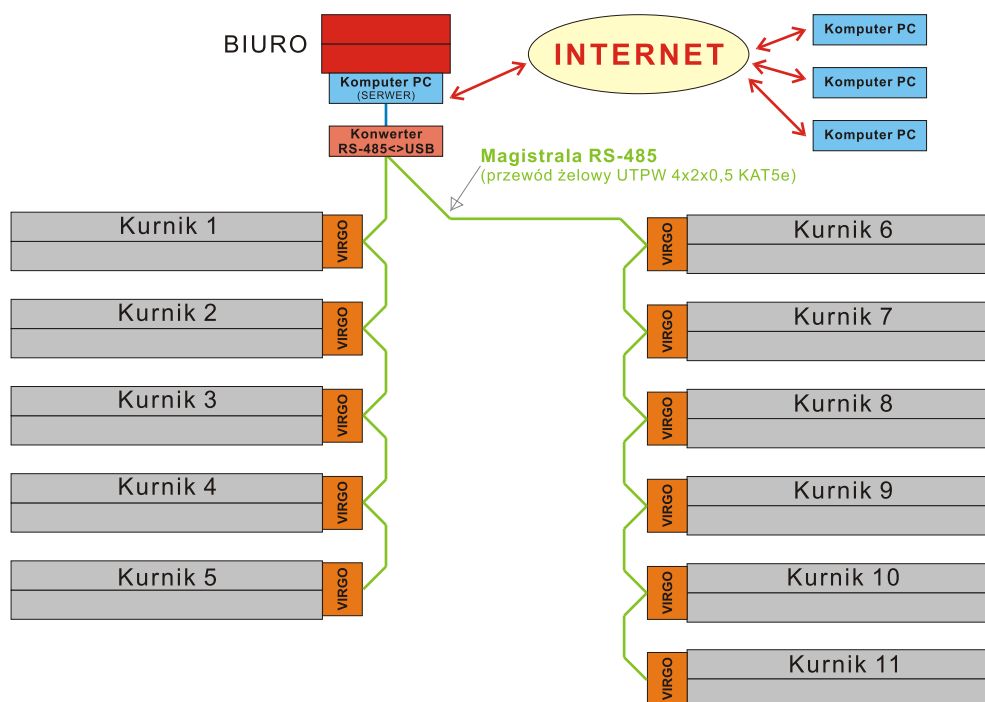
BIURO

Komputer PC
(SERWER)

INTERNET

Komputer PC

Komputer PC

Komputer PC

Konwerter
RS-485<>USB

Magistrala RS-485
(przewód żelowy UTPW 4x2x0,5 KAT5e)

Kurnik 1
VIRGO

Kurnik 2
VIRGO

Kurnik 3
VIRGO

Kurnik 4
VIRGO

Kurnik 5
VIRGO

VIRGO
Kurnik 6

VIRGO
Kurnik 7

VIRGO
Kurnik 8

VIRGO
Kurnik 9

VIRGO
Kurnik 10

VIRGO
Kurnik 11